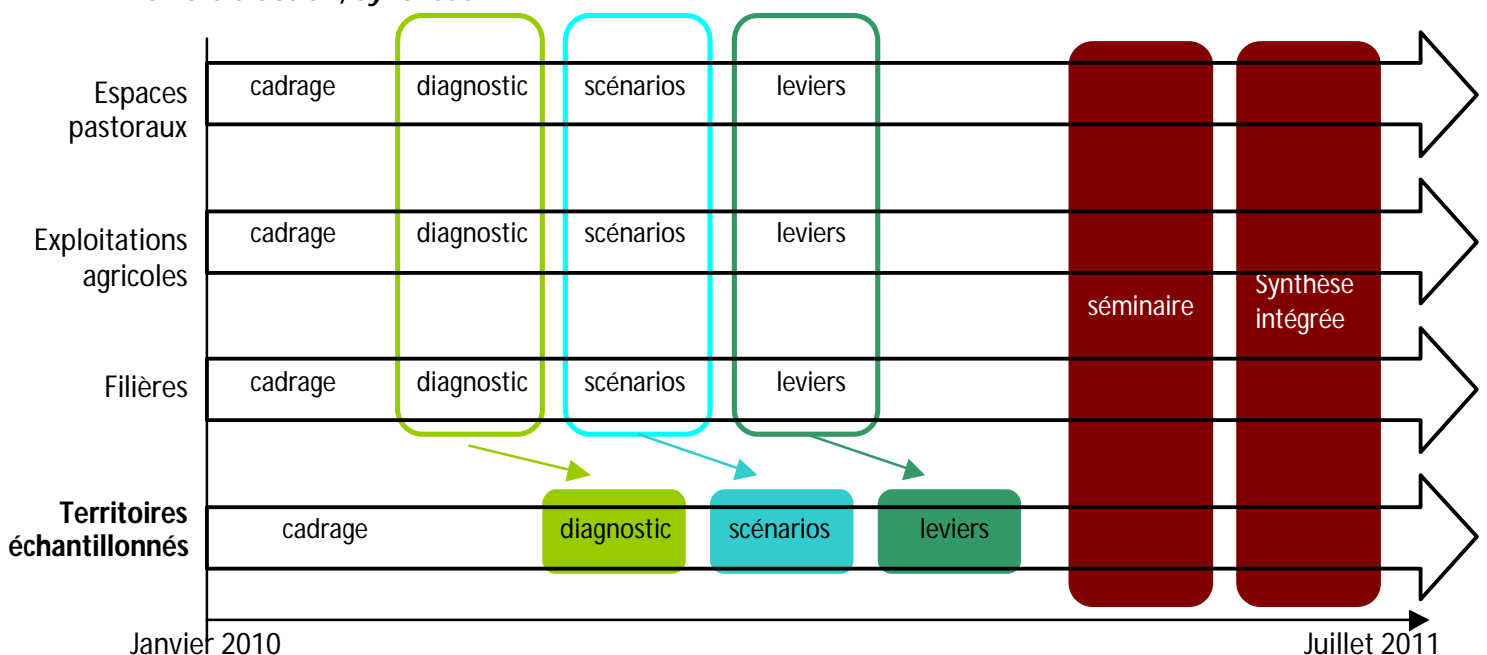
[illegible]

Espaces pastoraux
cadrage
diagnostic
scénarios
leviers

Exploitations agricoles
cadrage
diagnostic
scénarios
leviers

Filières
cadrage
diagnostic
scénarios
leviers

Territoires échantillonnés
cadrage
diagnostic
scénarios
leviers

séminaire

Synthèse intégrée

Janvier 2010
Juillet 2011